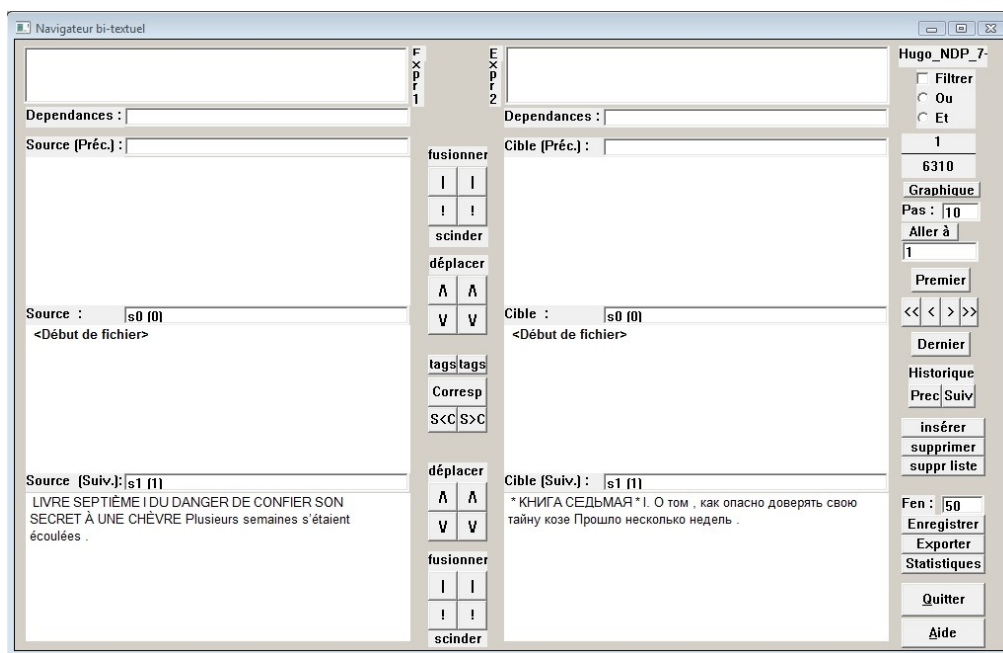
Navigateur bi-textuel

Expr1

Expr2

Hugo_NDP_7-

Filtrer
Ou
Et

Dependances :

Dependances :

Source (Préc.) :

fusionner

Cible (Préc.) :

1

6310

Graphique

Pas : 10

Aller à

1

Premier

scinder

déplacer

Source : s0 (0)

Cible : s0 (0)

<Début de fichier>

<Début de fichier>

<< < > >>

Dernier

Historique

Prec Suiv

tags tags

Corresp

S<C S>C

insérer

supprimer

suppr liste

déplacer

Source (Suiv.): s1 (1)

Cible (Suiv.) : s1 (1)

LIVRE SEPTIÈME I DU DANGER DE CONFIER SON SECRET À UNE CHÈVRE Plusieurs semaines s'étaient écoulées .

* КНИГА СЕДЬМАЯ * I. О том , как опасно доверять свою тайну козе Прошло несколько недель .

Fen : 50

Enregistrer

Exporter

Statistiques

fusionner

Quitter

scinder

Aide